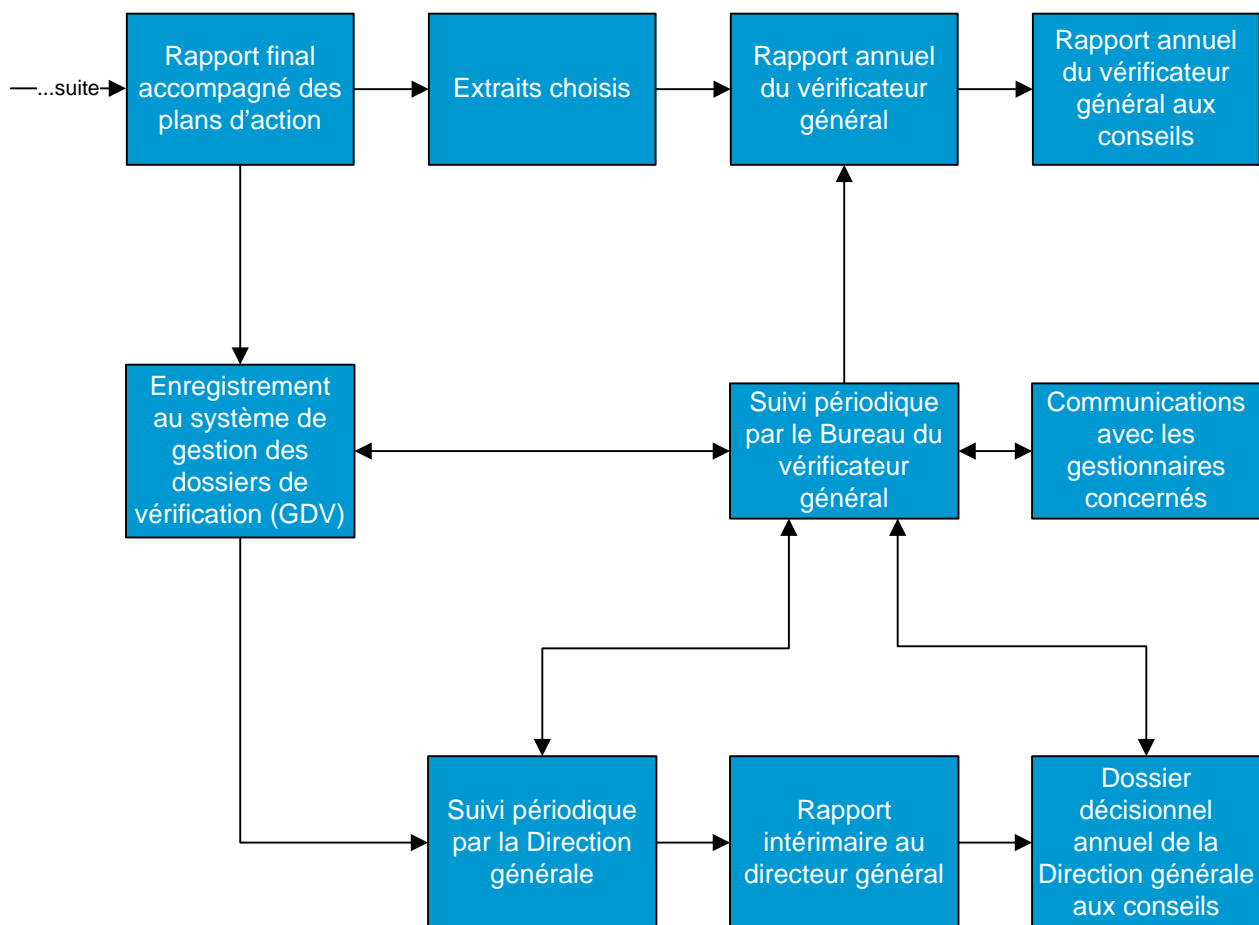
...suite

Rapport final accompagné des plans d'action

Extraits choisis

Rapport annuel du vérificateur général

Rapport annuel du vérificateur général aux conseils

Enregistrement au système de gestion des dossiers de vérification (GDV)

Suivi périodique par le Bureau du vérificateur général

Communications avec les gestionnaires concernés

Suivi périodique par la Direction générale

Rapport intérimaire au directeur général

Dossier décisionnel annuel de la Direction générale aux conseils